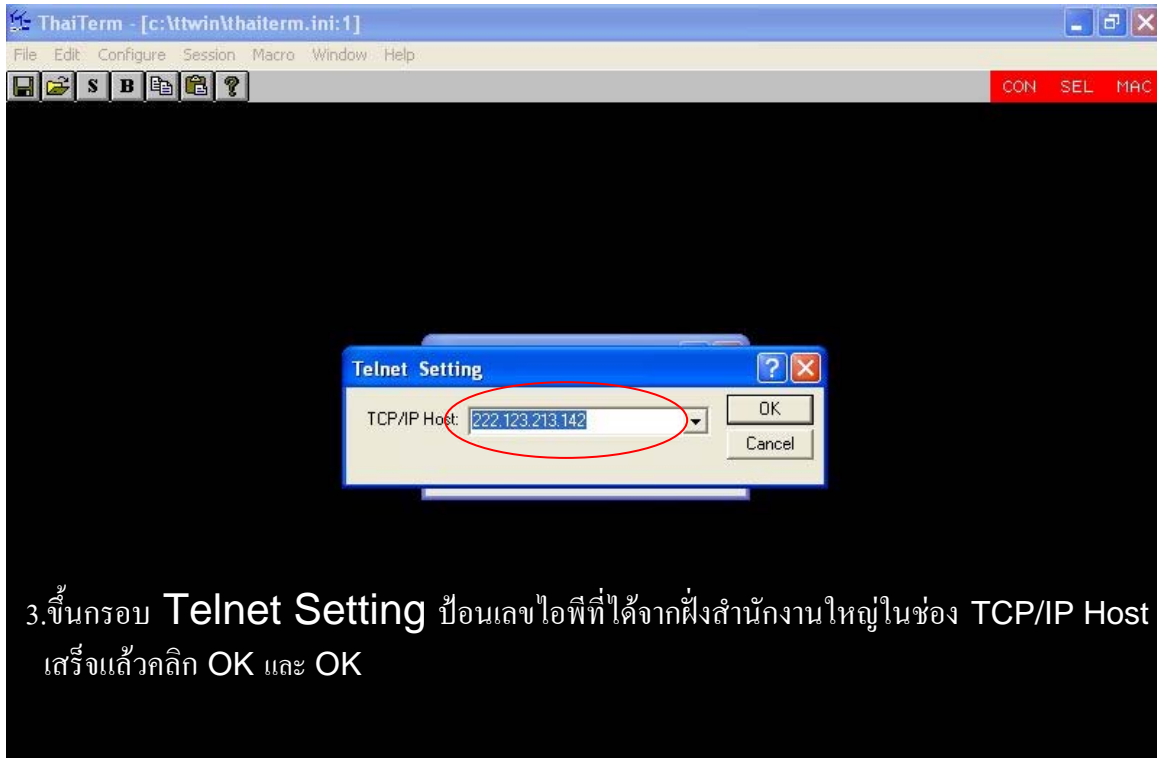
ThaiTerm - [c:\ttwin\thaiterm.ini:1]

File Edit Configure Session Macro Window Help

S B ?

CON SEL MAC

Telnet Setting

TCP/IP Host: 222.123.213.142

OK

Cancel

3.ขึ้นกรอบ Telnet Setting ป้อนเลขไอพีที่ได้จากฝั่งสำนักงานใหญ่ในช่อง TCP/IP Host เสร็จแล้วคลิก OK และ OK